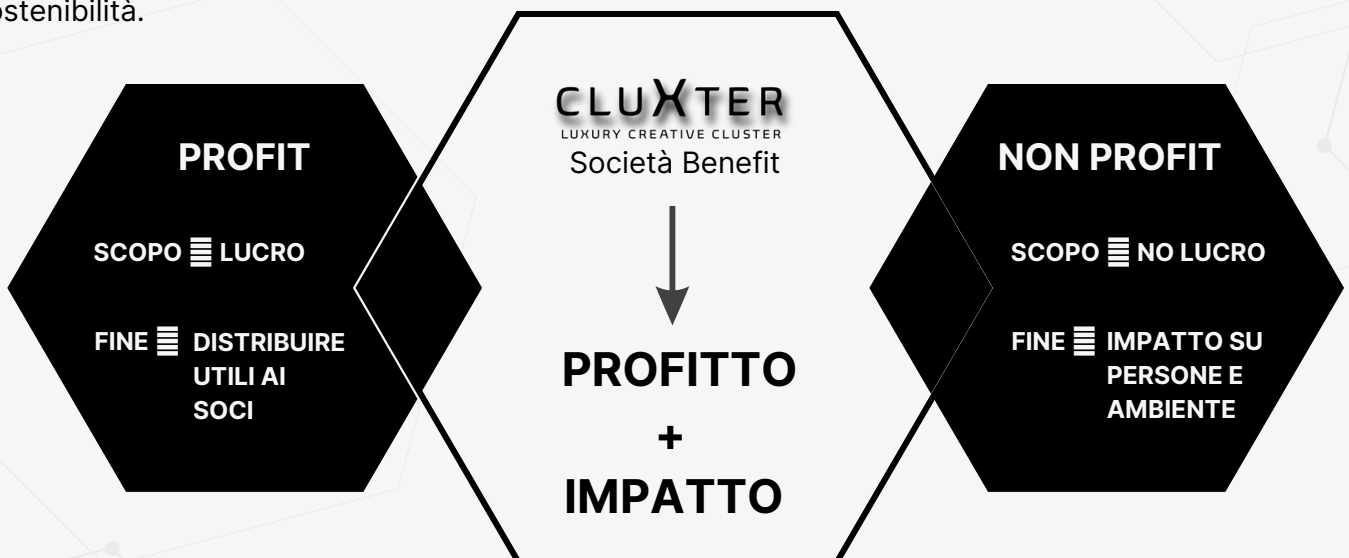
ostenibilità.

PROFIT

SCOPO ≣ LUCRO

FINE ≣ DISTRIBUIRE UTILI AI SOCI

CLUXTER
LUXURY CREATIVE CLUSTER
Società Benefit

PROFITTO
+
IMPATTO

NON PROFIT

SCOPO ≣ NO LUCRO

FINE ≣ IMPATTO SU PERSONE E AMBIENTE